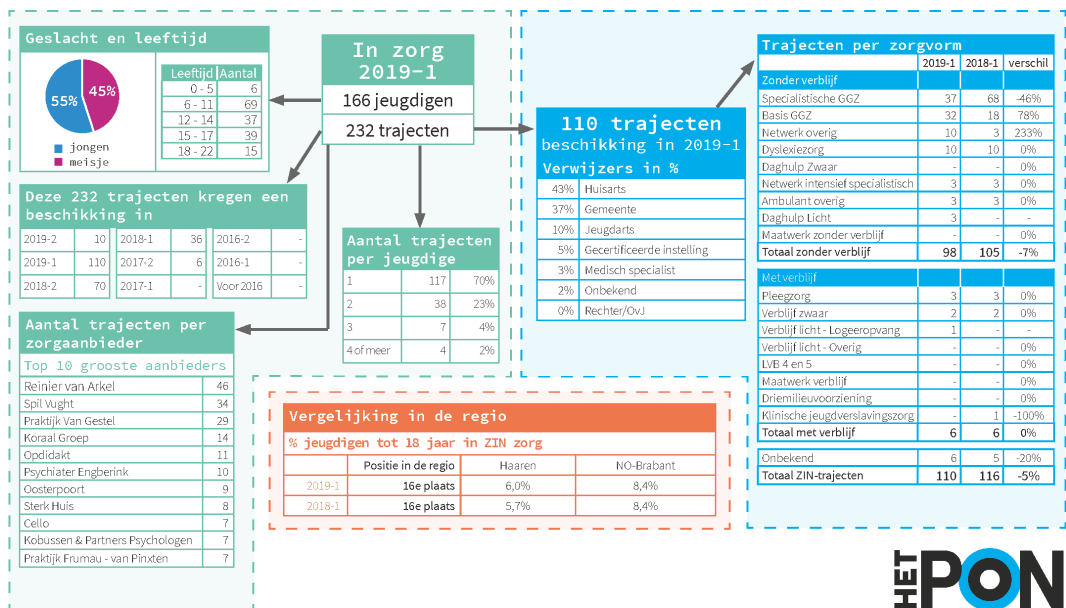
Geslacht en leeftijd

55%
45%

jongen
meisje

| Leeftijd | Aantal |
|---|---|
| 0 - 5 | 6 |
| 6 - 11 | 69 |
| 12 - 14 | 37 |
| 15 - 17 | 39 |
| 18 - 22 | 15 |

In zorg 2019-1

166 jeugdigen

232 trajecten

Deze 232 trajecten kregen een beschikking in

| | | | | | |
|---|---|---|---|---|---|
| 2019-2 | 10 | 2018-1 | 36 | 2016-2 | - |
| 2019-1 | 110 | 2017-2 | 6 | 2016-1 | - |
| 2018-2 | 70 | 2017-1 | - | Voor 2016 | - |

Aantal trajecten per jeugdige

| | | |
|---|---|---|
| 1 | 117 | 70% |
| 2 | 38 | 23% |
| 3 | 7 | 4% |
| 4 of meer | 4 | 2% |

Aantal trajecten per zorgaanbieder

Top 10 grooste aanbieders

| | |
|---|---|
| Reinier van Arkel | 46 |
| Spil Vught | 34 |
| Praktijk Van Gestel | 29 |
| Koraal Groep | 14 |
| Oppidakt | 11 |
| Psychiater Engberink | 10 |
| Oosterpoort | 9 |
| Sterk Huis | 8 |
| Cello | 7 |
| Kobussen & Partners Psychologen | 7 |
| Praktijk Frumau - van Pinxten | 7 |

110 trajecten beschikking in 2019-1

Verwijzers in %

| | |
|---|---|
| 43% | Huisarts |
| 37% | Gemeente |
| 10% | Jeugdarts |
| 5% | Gecertificeerde instelling |
| 3% | Medisch specialist |
| 2% | Onbekend |
| 0% | Rechter/OvJ |

Trajecten per zorgvorm

| | 2019-1 | 2018-1 | verschil |
|---|---|---|---|
| Zonder verblijf | | | |
| Specialistische GGZ | 37 | 68 | -46% |
| Basis GGZ | 32 | 18 | 78% |
| Netwerk overig | 10 | 3 | 233% |
| Dyslexiezorg | 10 | 10 | 0% |
| Daghulp Zwaar | - | - | 0% |
| Netwerk intensief specialistisch | 3 | 3 | 0% |
| Ambulant overig | 3 | 3 | 0% |
| Daghulp Licht | 3 | - | - |
| Maatwerk zonder verblijf | - | - | 0% |
| Totaal zonder verblijf | 98 | 105 | -7% |
| Met verblijf | | | |
| Pleegzorg | 3 | 3 | 0% |
| Verblijf zwaar | 2 | 2 | 0% |
| Verblijf licht - Logeeropvang | 1 | - | - |
| Verblijf licht - Overig | - | - | 0% |
| LVB 4 en 5 | - | - | 0% |
| Maatwerk verblijf | - | - | 0% |
| Driemilieuvoorziening | - | - | 0% |
| Klinische jeugdverslavingszorg | - | 1 | -100% |
| Totaal met verblijf | 6 | 6 | 0% |
| Onbekend | 6 | 5 | -20% |
| Totaal ZIN-trajecten | 110 | 116 | -5% |

Vergelijking in de regio

% jeugdigen tot 18 jaar in ZIN zorg

| | Positie in de regio | Haaren | NO-Brabant |
|---|---|---|---|
| 2019-1 | 16e plaats | 6,0% | 8,4% |
| 2018-1 | 16e plaats | 5,7% | 8,4% |

HET PON